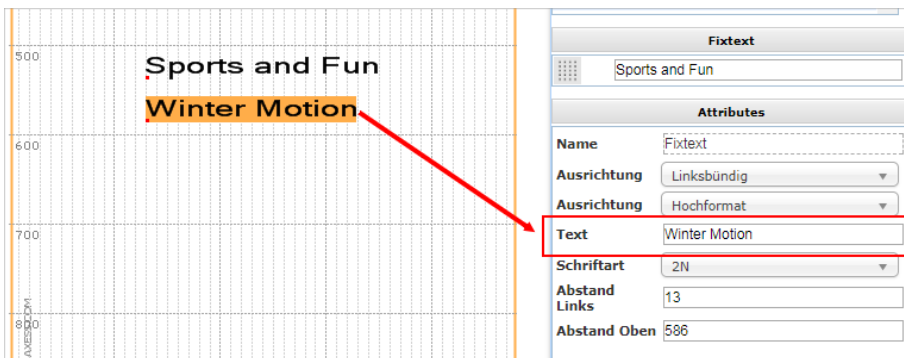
500

Sports and Fun

Winter Motion

600

700

800

AXES.COM

Fixtext

Sports and Fun

Attributes

| Name | Fixtext |
|---|---|
| Ausrichtung | Linksbündig |
| Ausrichtung | Hochformat |
| Text | Winter Motion |
| Schriftart | 2N |
| Abstand Links | 13 |
| Abstand Oben | 586 |